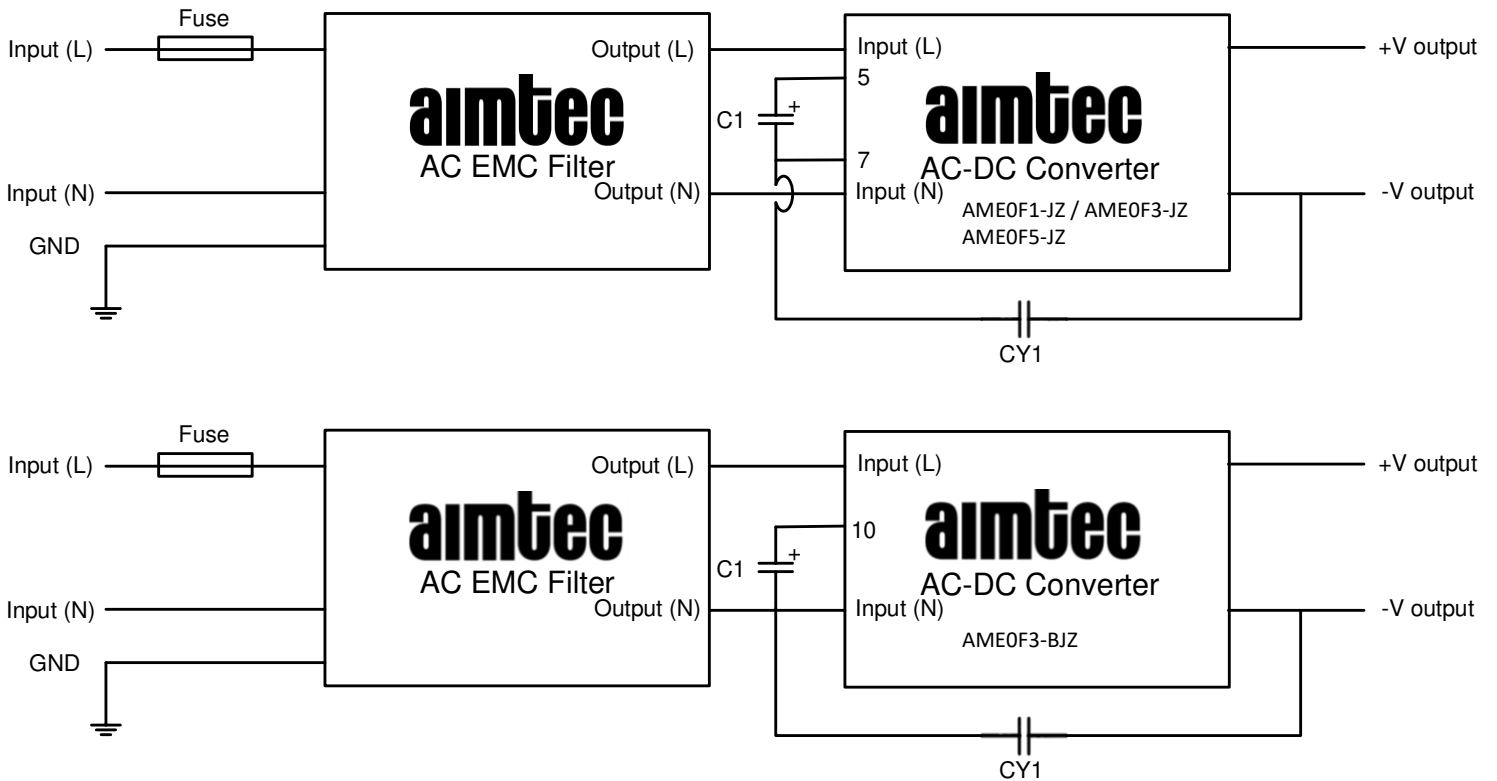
Fuse

Input (L)

aimtec
AC EMC Filter

Output (L)

Input (N)

Output (N)

GND

C1

+

5

7

Input (L)

aimtec
AC-DC Converter

Input (N)

AME0F1-JZ / AME0F3-JZ
AME0F5-JZ

+V output

-V output

CY1

Fuse

Input (L)

aimtec
AC EMC Filter

Output (L)

Input (N)

Output (N)

GND

C1

+

10

Input (L)

aimtec
AC-DC Converter

Input (N)

AME0F3-BJZ

+V output

-V output

CY1